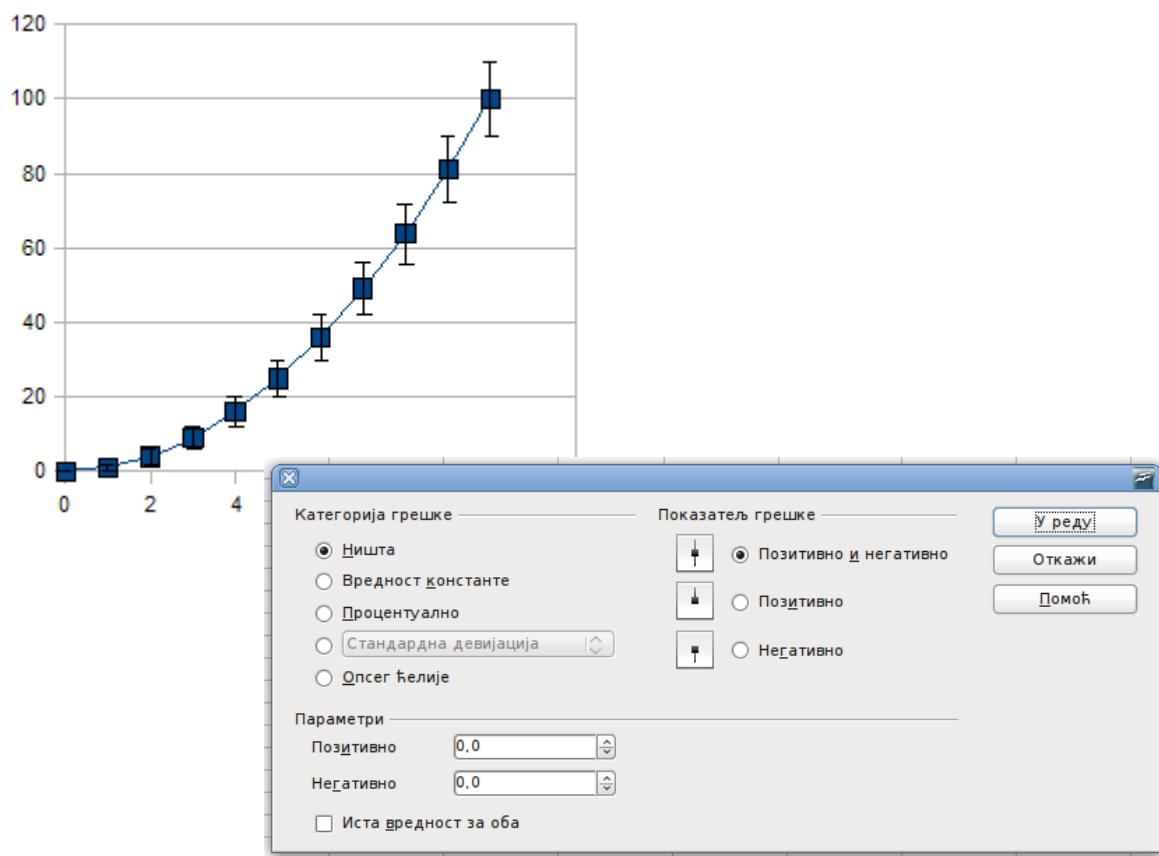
120
100
80
60
40
20
0
0
2
4

Категорија грешке
Ништа
Вредност константе
Процентуално
Стандардна девијација
Опсег ћелије

Показатељ грешке
Позитивно и негативно
Позитивно
Негативно

У реду
Откажи
Помоћ

Параметри
Позитивно 0,0
Негативно 0,0
Иста вредност за оба